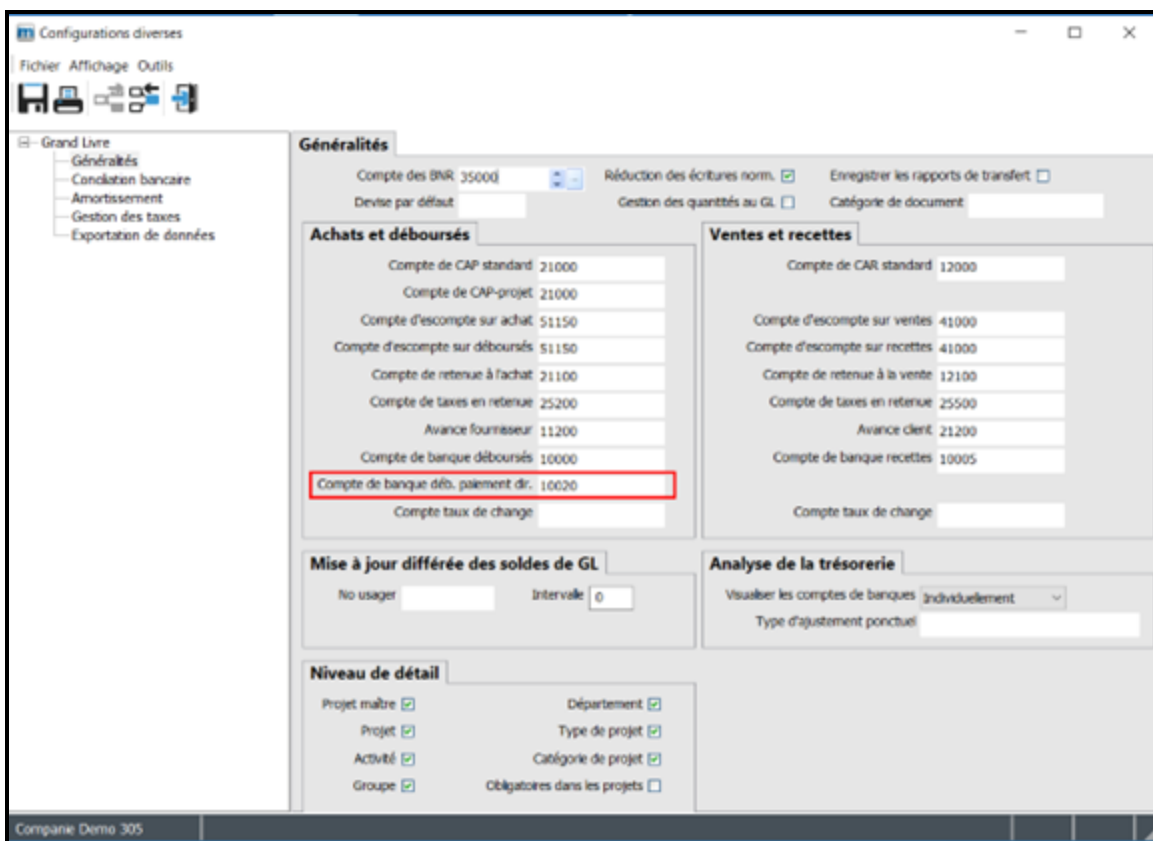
Configurations diverses

Fichier Affichage Outils

Grand Livre
Généralités
Conciliation bancaire
Amortissement
Gestion des taxes
Exportation de données

Généralités

Compte des BNR 35000
Réduction des écritures norm. ☑
Enregistrer les rapports de transfert ☐
Devise par défaut
Gestion des quantités au GL ☐
Catégorie de document

Achats et déboursés

| | |
|---|---|
| Compte de CAP standard | 21000 |
| Compte de CAP-projet | 21000 |
| Compte d'escompte sur achat | 51150 |
| Compte d'escompte sur déboursés | 51150 |
| Compte de retenue à l'achat | 21100 |
| Compte de taxes en retenue | 25200 |
| Avance fournisseur | 11200 |
| Compte de banque déboursés | 10000 |
| Compte de banque déb. paiement dir. | 10020 |
| Compte taux de change | |

Ventes et recettes

| | |
|---|---|
| Compte de CAR standard | 12000 |
| Compte d'escompte sur ventes | 41000 |
| Compte d'escompte sur recettes | 41000 |
| Compte de retenue à la vente | 12100 |
| Compte de taxes en retenue | 25500 |
| Avance client | 21200 |
| Compte de banque recettes | 10005 |
| Compte taux de change | |

Mise à jour différée des soldes de GL

No usager
Intervalle 0

Analyse de la trésorerie

Visualiser les comptes de banques Individuellement
Type d'ajustement ponctuel

Niveau de détail

Projet maître ☑
Département ☑
Projet ☑
Type de projet ☑
Activité ☑
Catégorie de projet ☑
Groupe ☑
Obligatoires dans les projets ☐

Compagnie Demo 305